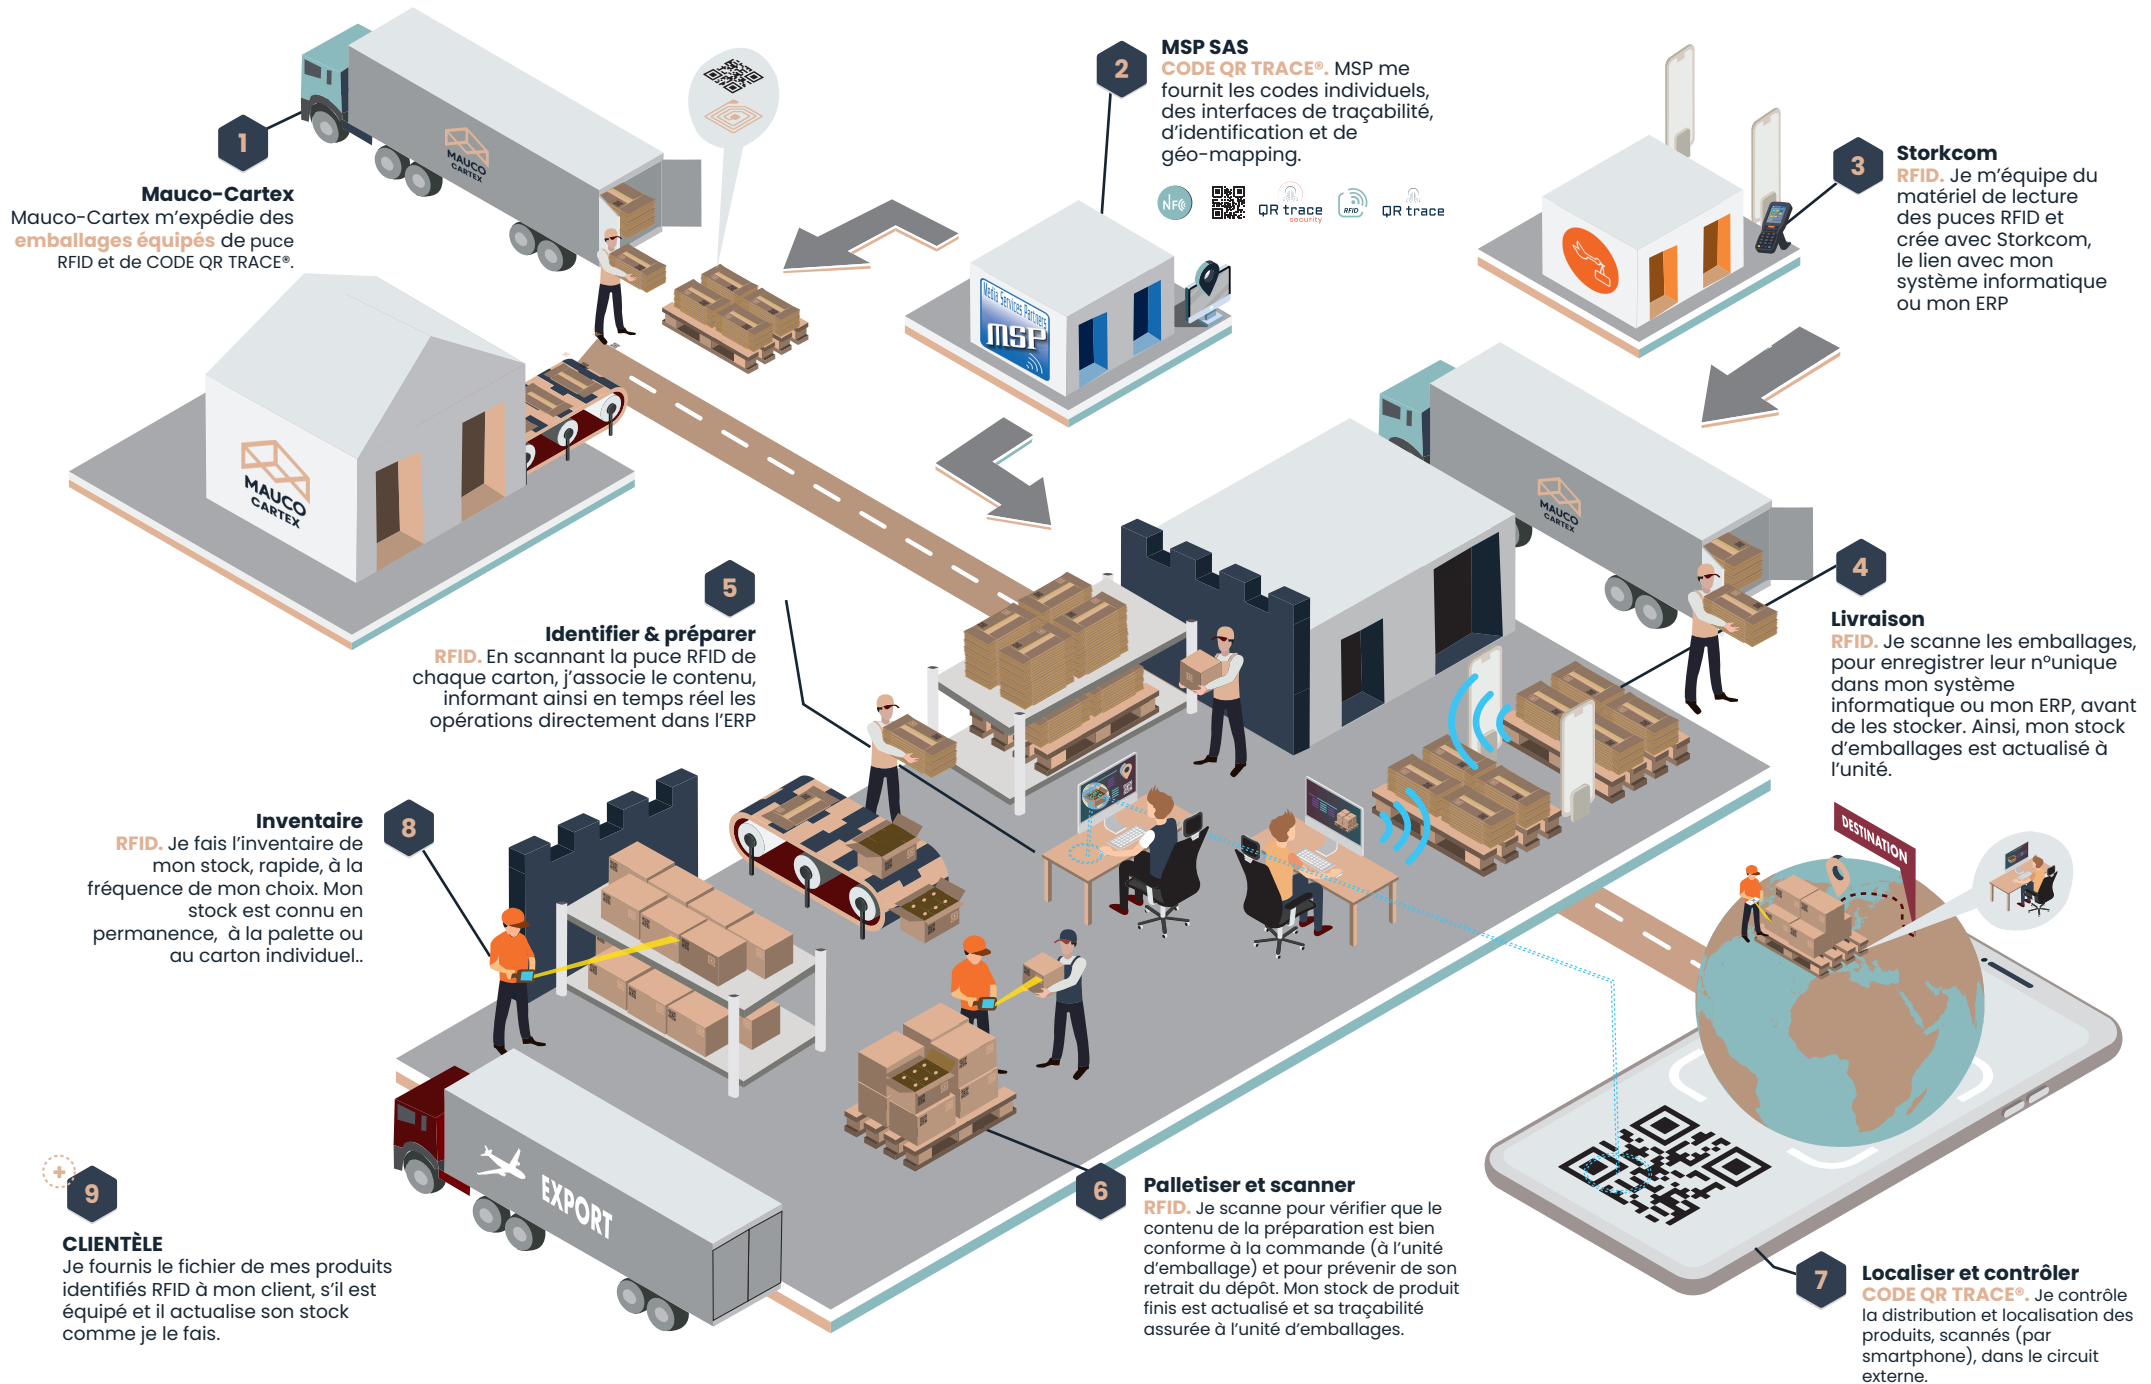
1

Mauco-Cartex
Mauco-Cartex m'expédie des emballages équipés de puce RFID et de CODE QR TRACE®.

MAUCO CARTEX

2

MSP SAS
CODE QR TRACE®. MSP me fournit les codes individuels, des interfaces de traçabilité, d'identification et de géo-mapping.

NFC QR trace security RFID QR trace

Media Services Partners MSP

3

Storkcom
RFID. Je m'équipe du matériel de lecture des puces RFID et crée avec Storkcom, le lien avec mon système informatique ou mon ERP

4

Livraison
RFID. Je scanne les emballages, pour enregistrer leur n°unique dans mon système informatique ou mon ERP, avant de les stocker. Ainsi, mon stock d'emballages est actualisé à l'unité.

5

Identifier & préparer
RFID. En scannant la puce RFID de chaque carton, j'associe le contenu, informant ainsi en temps réel les opérations directement dans l'ERP

8

Inventaire
RFID. Je fais l'inventaire de mon stock, rapide, à la fréquence de mon choix. Mon stock est connu en permanence, à la palette ou au carton individuel..

DESTINATION

EXPORT

9

CLIENTÈLE
Je fournis le fichier de mes produits identifiés RFID à mon client, s'il est équipé et il actualise son stock comme je le fais.

6

Palletiser et scanner
RFID. Je scanne pour vérifier que le contenu de la préparation est bien conforme à la commande (à l'unité d'emballage) et pour prévenir de son retrait du dépôt. Mon stock de produit finis est actualisé et sa traçabilité assurée à l'unité d'emballages.

7

Localiser et contrôler
CODE QR TRACE®. Je contrôle la distribution et localisation des produits, scannés (par smartphone), dans le circuit externe.